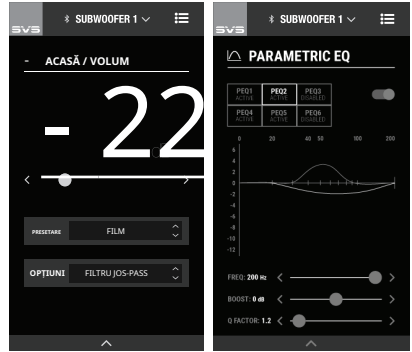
SVS
SUBWOOFER 1
- ACASĂ / VOLUM
- 22
PRESETARE FILM
OPŢIUNI FILTRU JOS-PASS

SVS
SUBWOOFER 1
PARAMETRIC EQ
PEQ1 ACTIVE
PEQ2 ACTIVE
PEQ3 DISABLED
PEQ4 ACTIVE
PEQ5 ACTIVE
PEQ6 DISABLED
0 20 40 50 100 200
6 4 2 0 -2 -4 -6 -8 -10 -12 -14
FREQ: 200 Hz
BOOST: 0 dB
Q FACTOR: 1.2